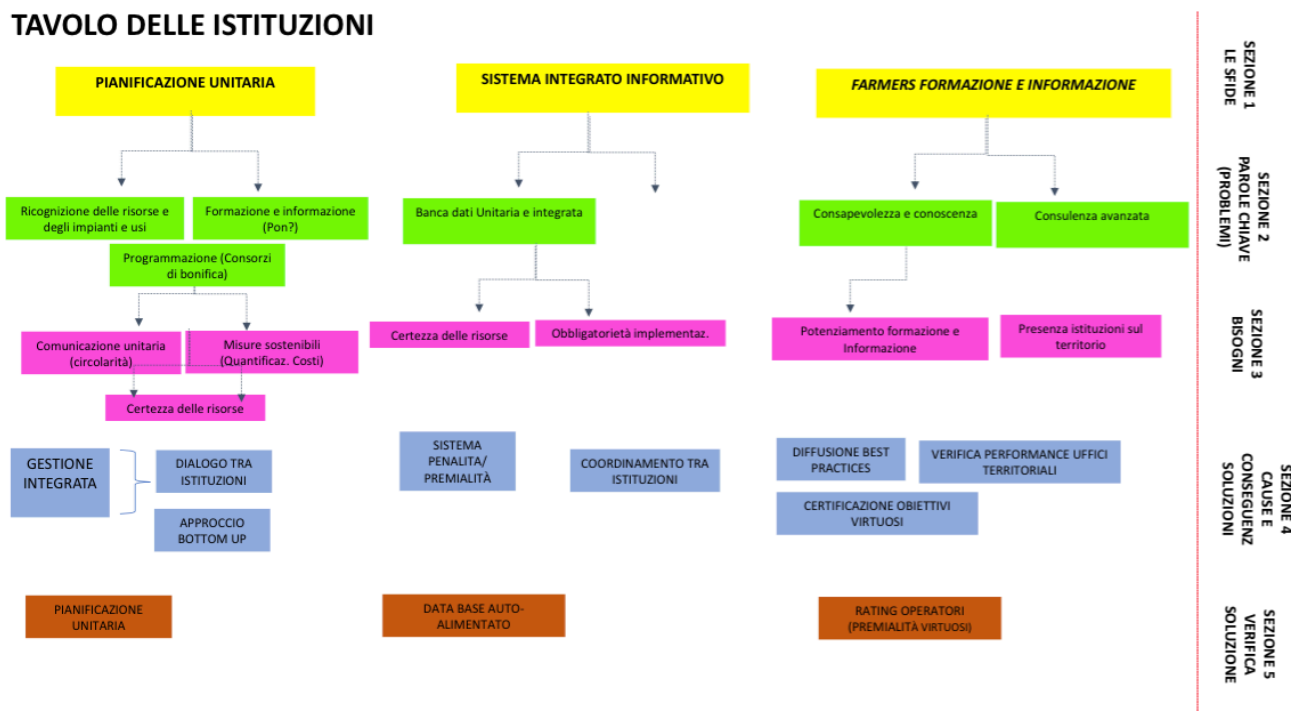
TAVOLO DELLE ISTITUZIONI

PIANIFICAZIONE UNITARIA

SISTEMA INTEGRATO INFORMATIVO

FARMERS FORMAZIONE E INFORMAZIONE

SEZIONE 1 LE SFIDE

Ricognizione delle risorse e degli impianti e usi

Formazione e informazione (Pon?)

Programmazione (Consorzi di bonifica)

Banca dati Unitaria e integrata

Consapevolezza e conoscenza

Consulenza avanzata

SEZIONE 2 PAROLE CHIAVE (PROBLEMI)

Comunicazione unitaria (circolarità)

Misure sostenibili (Quantificaz. Costi)

Certezza delle risorse

Certezza delle risorse

Obbligatorietà implementaz.

Potenziamento formazione e Informazione

Presenza istituzioni sul territorio

SEZIONE 3 BISOGNI

GESTIONE INTEGRATA

DIALOGO TRA ISTITUZIONI

APPROCCIO BOTTOM UP

SISTEMA PENALITA/ PREMIALITÀ

COORDINAMENTO TRA ISTITUZIONI

DIFFUSIONE BEST PRACTICES

VERIFICA PERFORMANCE UFFICI TERRITORIALI

CERTIFICAZIONE OBIETTIVI VIRTUOSI

SEZIONE 4 CAUSE E CONSEGUENZ SOLUZIONI

PIANIFICAZIONE UNITARIA

DATA BASE AUTO-ALIMENTATO

RATING OPERATORI (PREMIALITÀ VIRTUOSI)

SEZIONE 5 VERIFICA SOLUZIONE